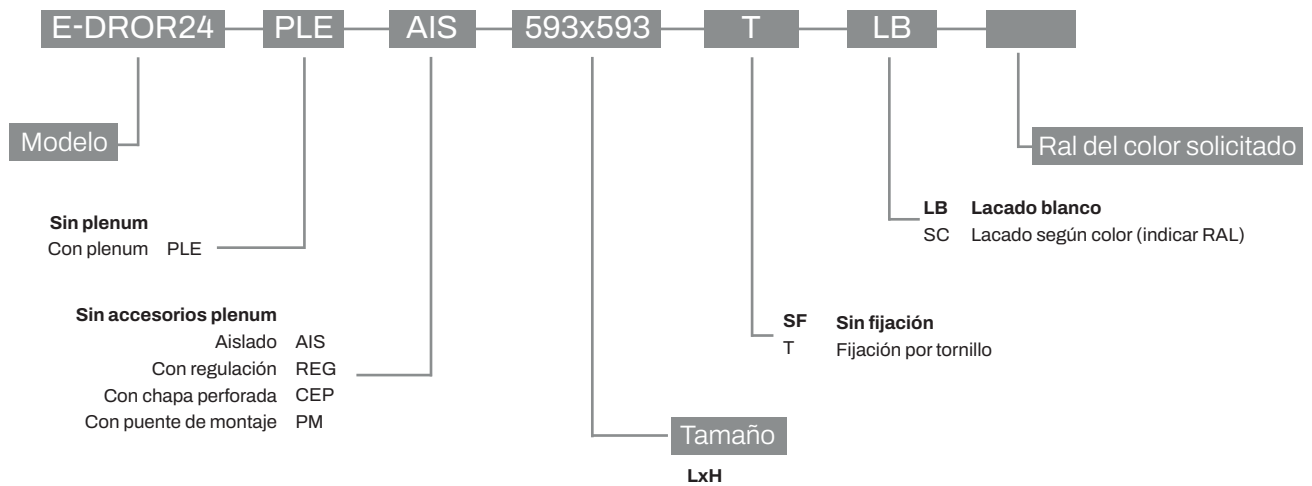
E-DROR24 PLE AIS 593x593 T LB

Modelo

Ral del color solicitado

Sin plenum
Con plenum PLE

LB Lacado blanco
SC Lacado según color (indicar RAL)

Sin accesorios plenum
Aislado AIS
Con regulación REG
Con chapa perforada CEP
Con puente de montaje PM

SF Sin fijación
T Fijación por tornillo

Tamaño

LxH